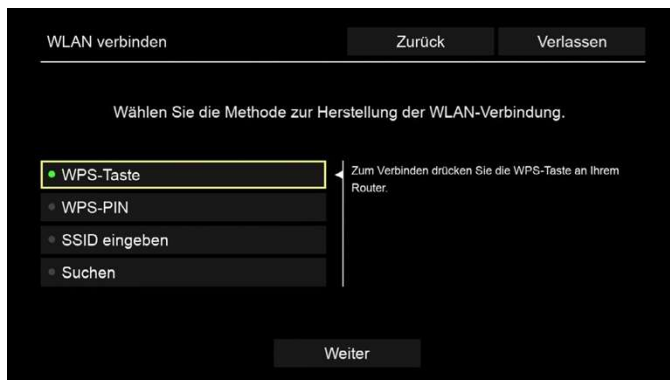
WLAN verbinden

Zurück

Verlassen

Wählen Sie die Methode zur Herstellung der WLAN-Verbindung.

WPS-Taste

WPS-PIN

SSID eingeben

Suchen

Zum Verbinden drücken Sie die WPS-Taste an Ihrem Router.

Weiter